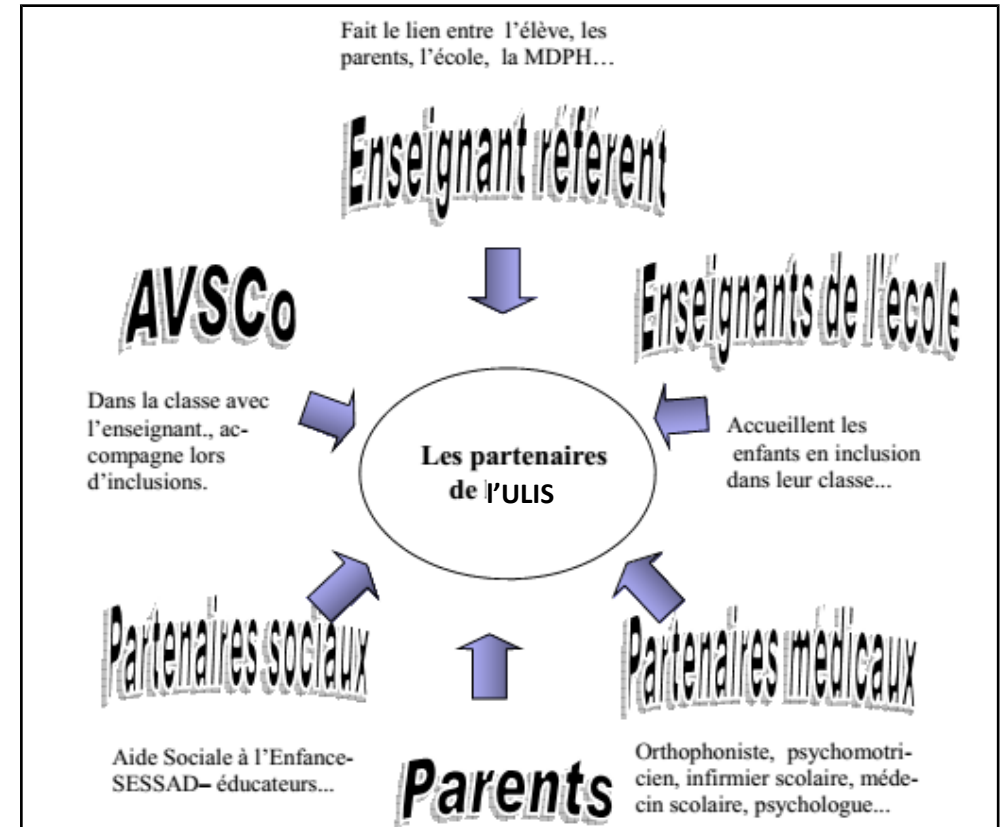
Fait le lien entre l'élève, les parents, l'école, la MDPH…

Enseignant réferent

AVSCo

Enseignants de l'école

Dans la classe avec l'enseignant., accompagne lors d'inclusions.

Les partenaires de l'ULIS

Accueillent les enfants en inclusion dans leur classe...

Partenaires sociaux

Partenaires médicaux

Aide Sociale à l'Enfance-SESSAD– éducateurs...

Parents

Orthophoniste, psychomotricien, infirmier scolaire, médecin scolaire, psychologue...